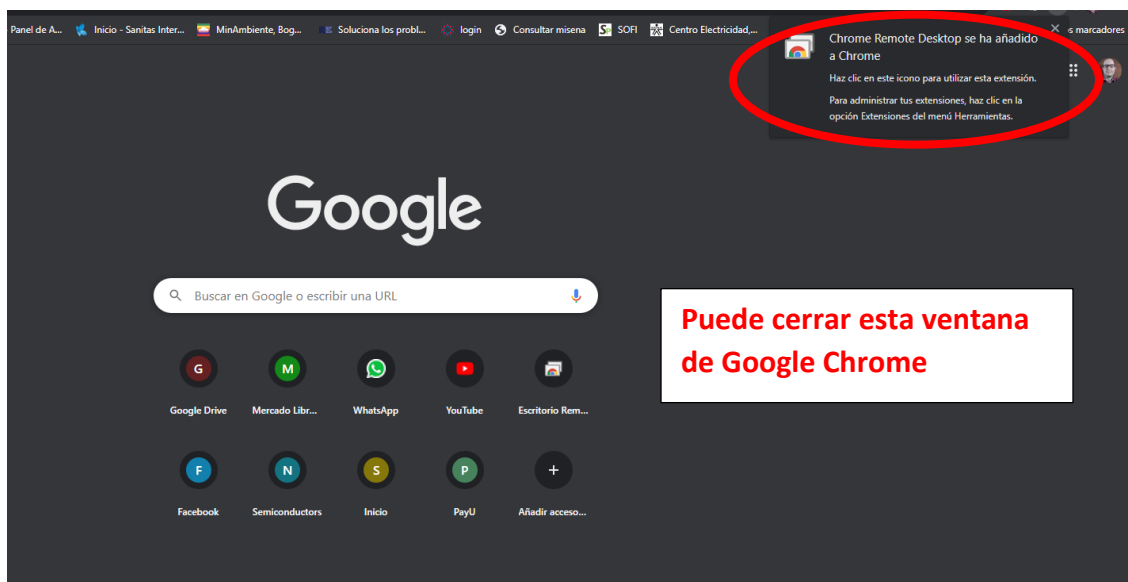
Panel de A... Inicio - Sanitas Inter... MinAmbiente, Bog... Soluciona los probl... login Consultar misena SOFI Centro Electricidad,... s marcadores

Chrome Remote Desktop se ha añadido a Chrome

Haz clic en este icono para utilizar esta extensión.

Para administrar tus extensiones, haz clic en la opción Extensiones del menú Herramientas.

Google

Buscar en Google o escribir una URL

Puede cerrar esta ventana de Google Chrome

G Google Drive
M Mercado Libr...
WhatsApp
YouTube
Escritorio Rem...
F Facebook
N Semiconductors
S Inicio
P PayU
+ Añadir acceso...